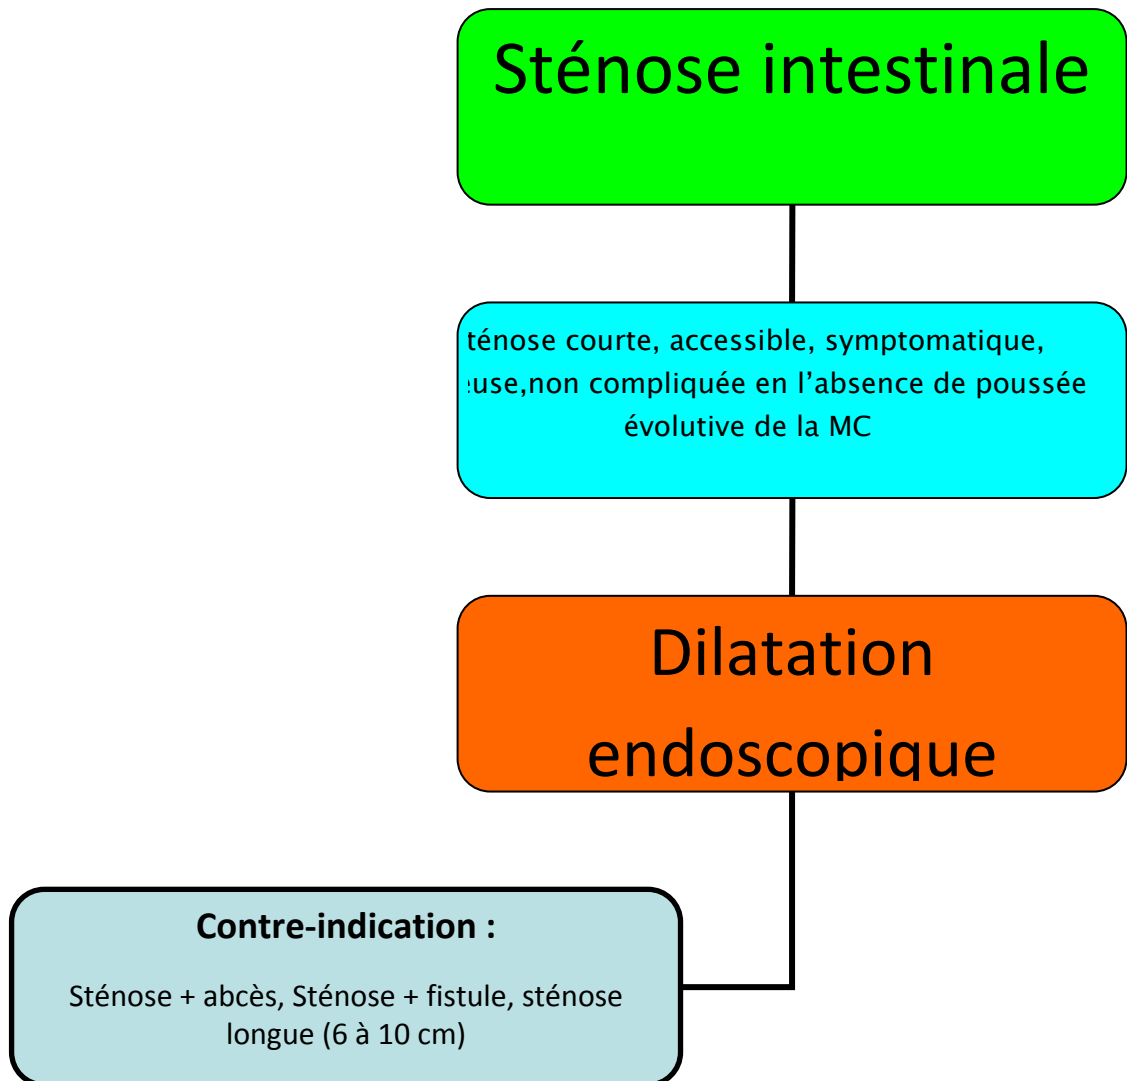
Sténose intestinale

ténose courte, accessible, symptomatique, :use,non compliquée en l'absence de poussée évolutive de la MC

Dilatation endoscopique

**Contre-indication :**

Sténose + abcès, Sténose + fistule, sténose longue (6 à 10 cm)